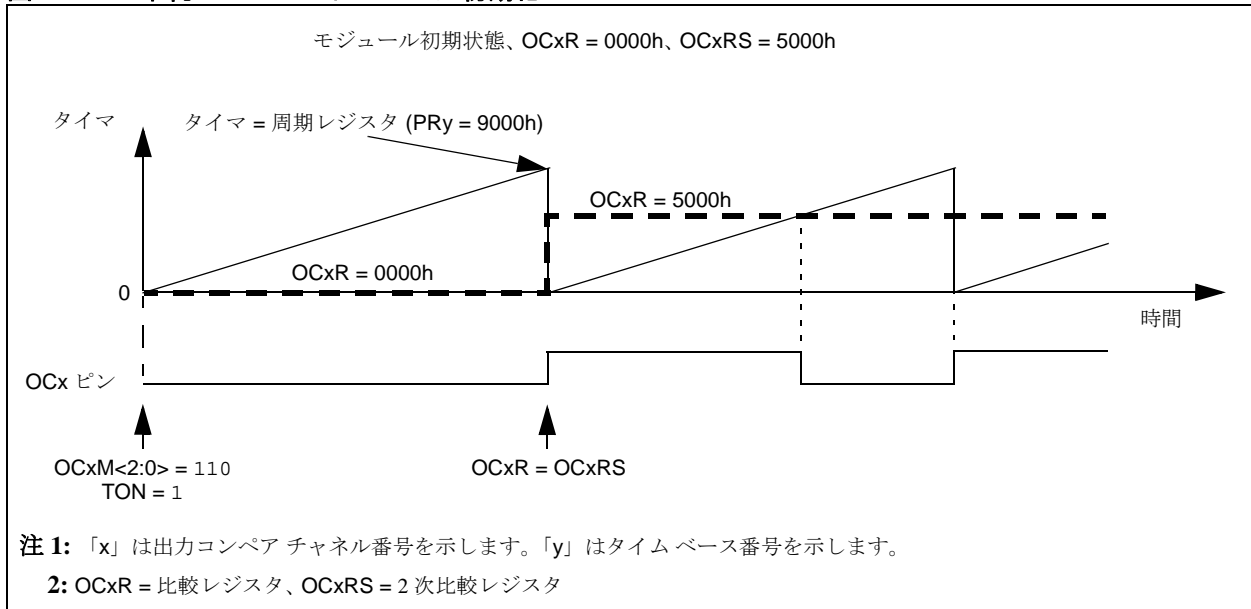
モジュール初期状態、OCxR = 0000h、OCxRS = 5000h

タイマ

タイマ = 周期レジスタ (PRy = 9000h)

OCxR = 5000h

OCxR = 0000h

0

時間

OCx ピン

OCxM<2:0> = 110
TON = 1

OCxR = OCxRS

注 1: 「x」は出力コンペア チャネル番号を示します。「y」はタイム ベース番号を示します。

2: OCxR = 比較レジスタ、OCxRS = 2 次比較レジスタ